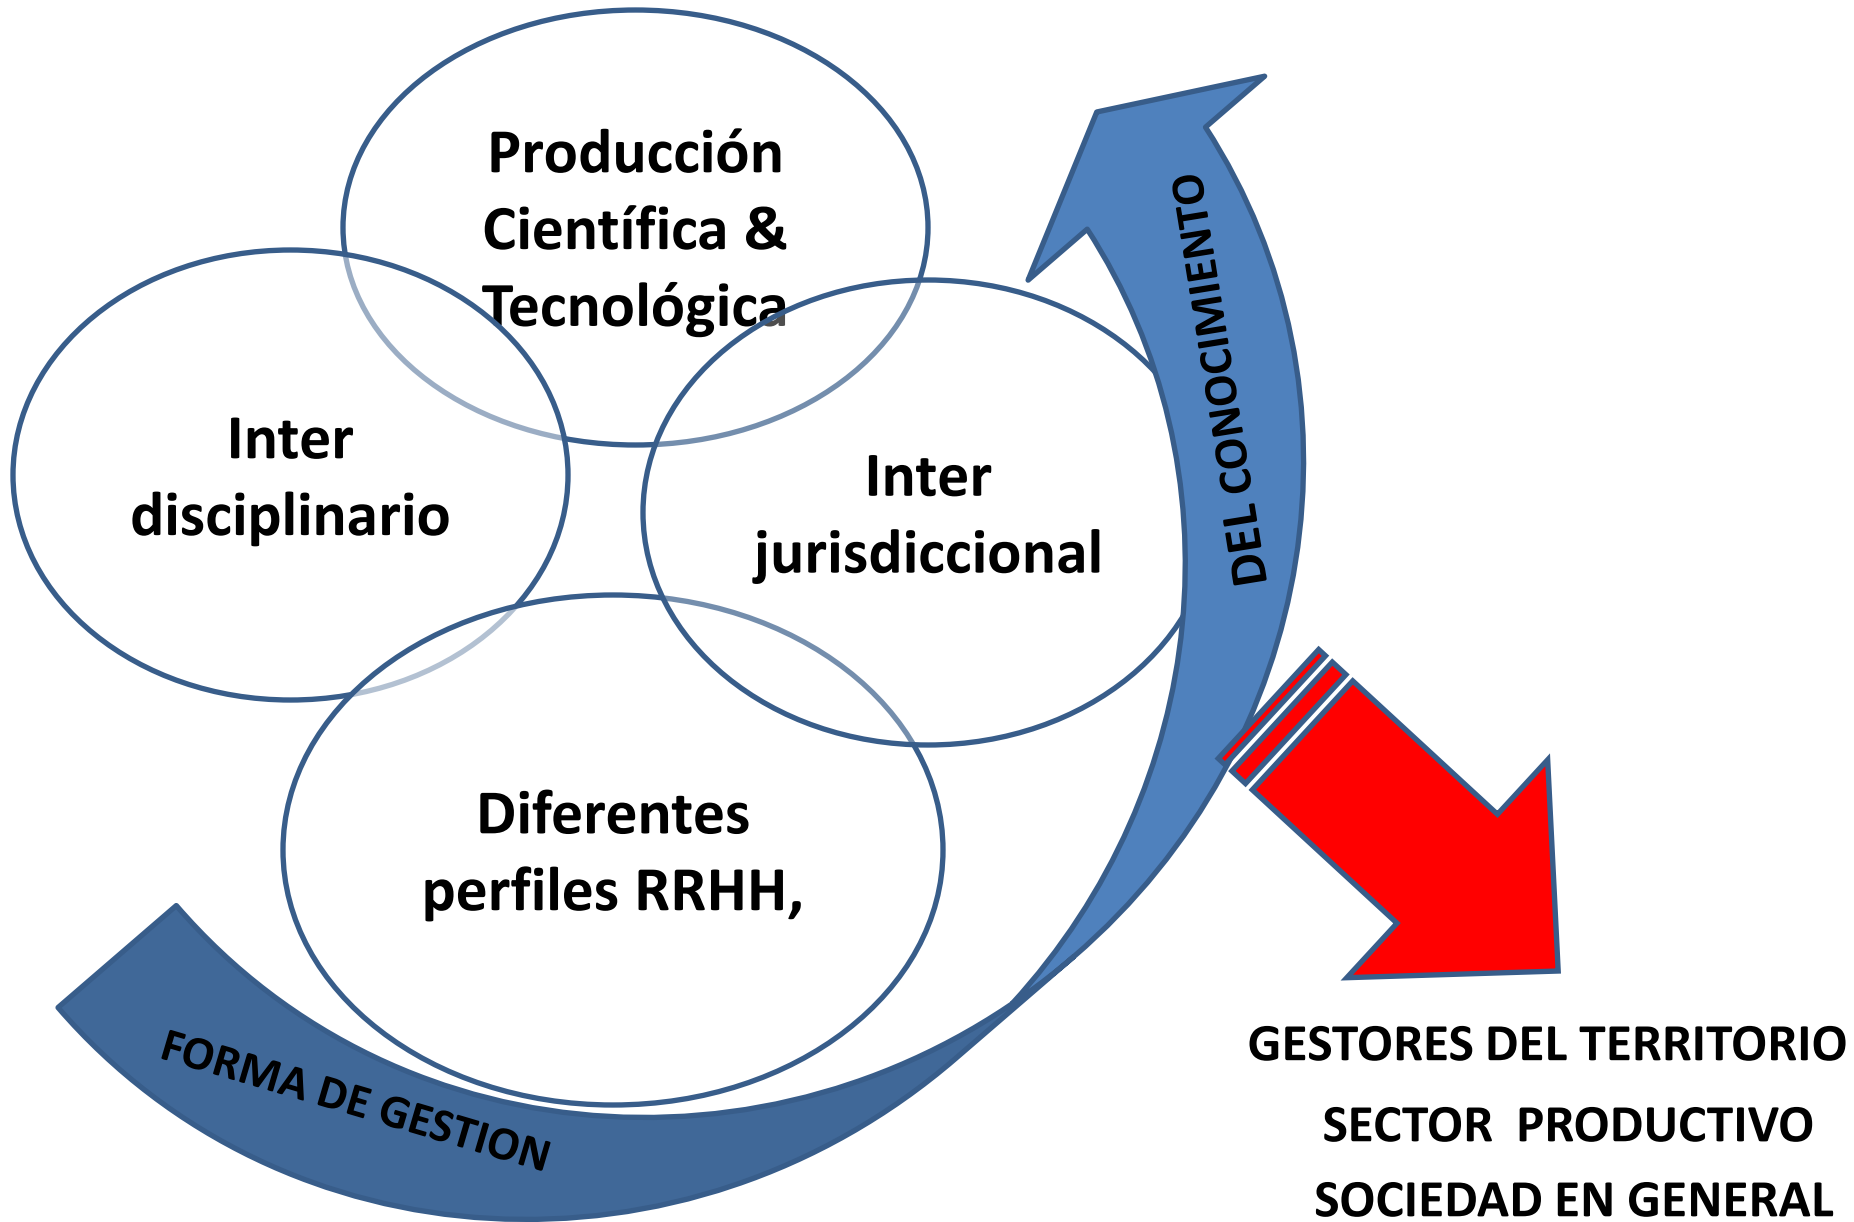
Producción Científica & Tecnológica

Inter disciplinario

Inter jurisdiccional

Diferentes perfiles RRHH,

DEL CONOCIMIENTO

FORMA DE GESTION

GESTORES DEL TERRITORIO
SECTOR PRODUCTIVO
SOCIEDAD EN GENERAL